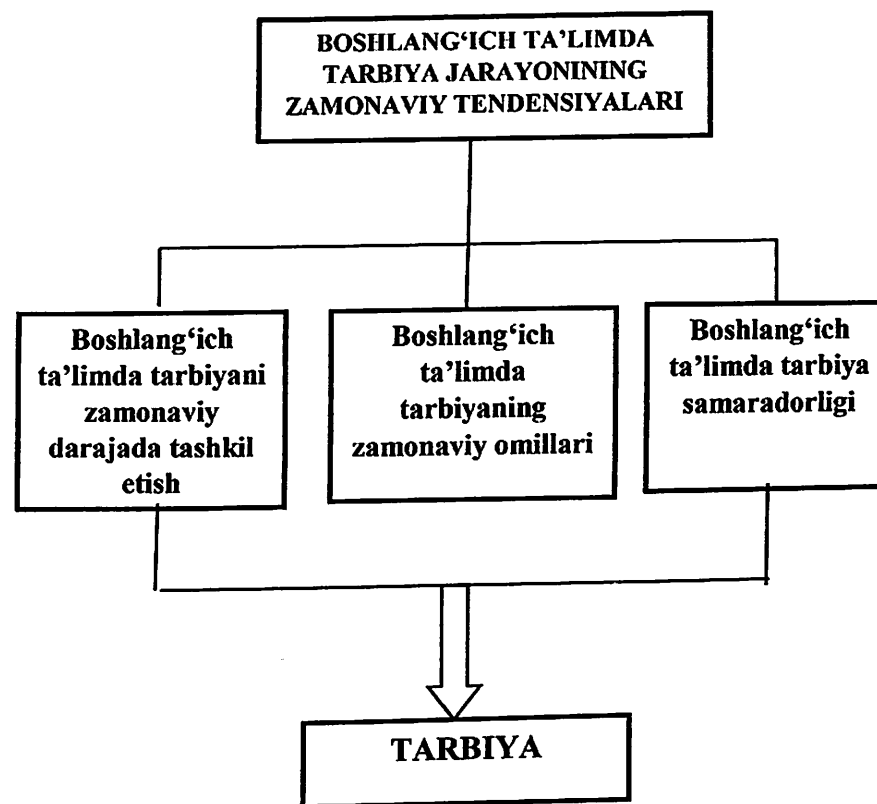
BOSHLANG‘ICH TA’LIMDA TARBIYA JARAYONINING ZAMONAVIY TENDENSIYALARI

Boshlang‘ich ta’limda tarbiyani zamonaviy darajada tashkil etish

Boshlang‘ich ta’limda tarbiyaning zamonaviy omillari

Boshlang‘ich ta’limda tarbiya samaradorligi

TARBIYA